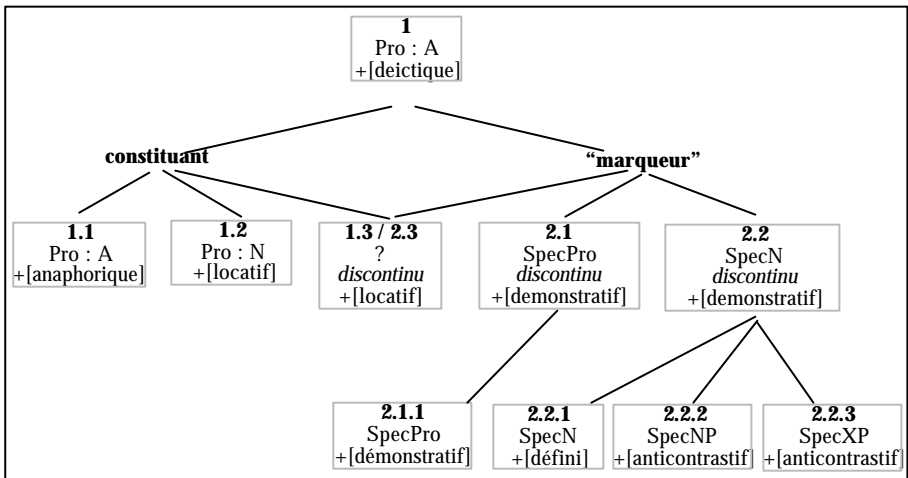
1
Pro : A
+[deictique]

constituant

"marqueur"

1.1
Pro : A
+[anaphorique]

1.2
Pro : N
+[locatif]

1.3 / 2.3
?
*discontinu*
+[locatif]

2.1
SpecPro
*discontinu*
+[demonstratif]

2.2
SpecN
*discontinu*
+[demonstratif]

2.1.1
SpecPro
+[démonstratif]

2.2.1
SpecN
+[défini]

2.2.2
SpecNP
+[anticontrastif]

2.2.3
SpecXP
+[anticontrastif]